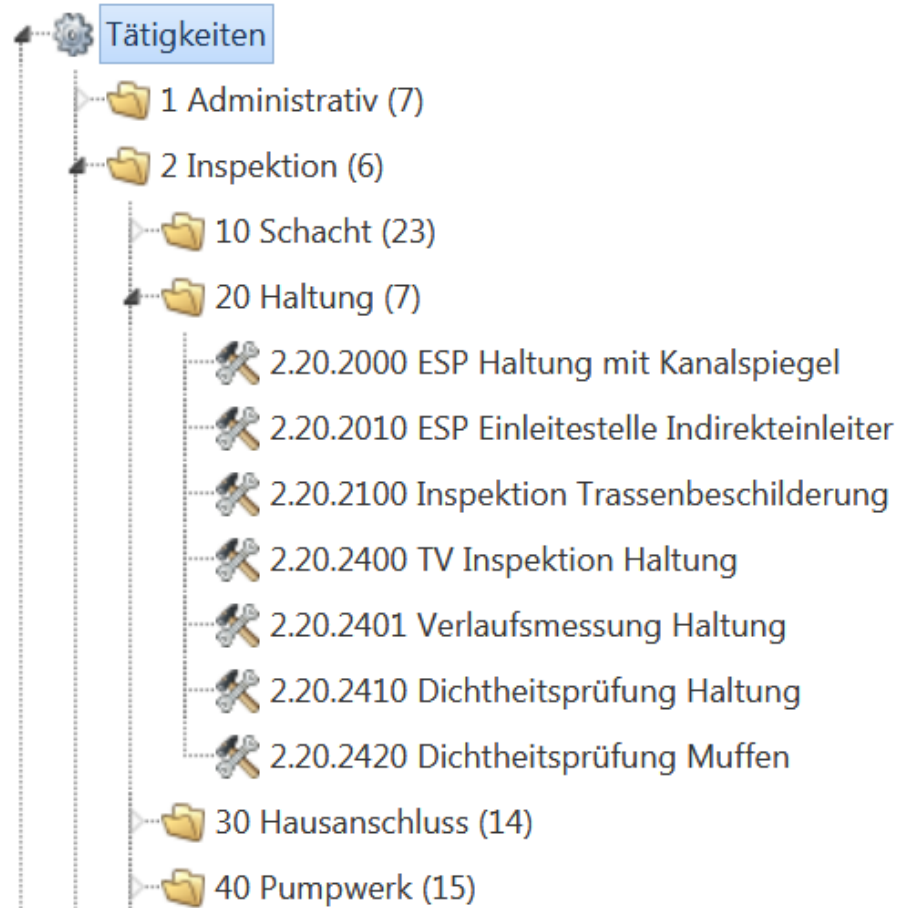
Tätigkeiten
1 Administrativ (7)
2 Inspektion (6)
10 Schacht (23)
20 Haltung (7)
2.20.2000 ESP Haltung mit Kanalspiegel
2.20.2010 ESP Einleitestelle Indirekteinleiter
2.20.2100 Inspektion Trassenbeschilderung
2.20.2400 TV Inspektion Haltung
2.20.2401 Verlaufsmessung Haltung
2.20.2410 Dichtheitsprüfung Haltung
2.20.2420 Dichtheitsprüfung Muffen
30 Hausanschluss (14)
40 Pumpwerk (15)